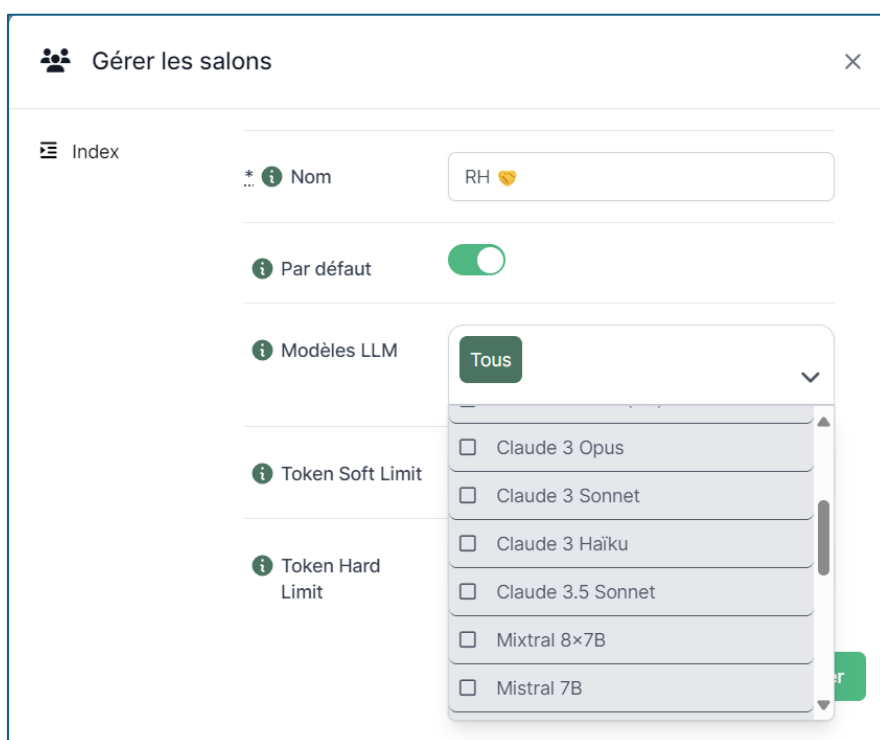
Gérer les salons

×

Index

* Nom

RH 🤝

Par défaut

Modèles LLM

Tous

Token Soft Limit

Token Hard Limit

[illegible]

Claude 3 Opus

Claude 3 Sonnet

Claude 3 Haïku

Claude 3.5 Sonnet

Mixtral 8×7B

Mistral 7B

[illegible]er